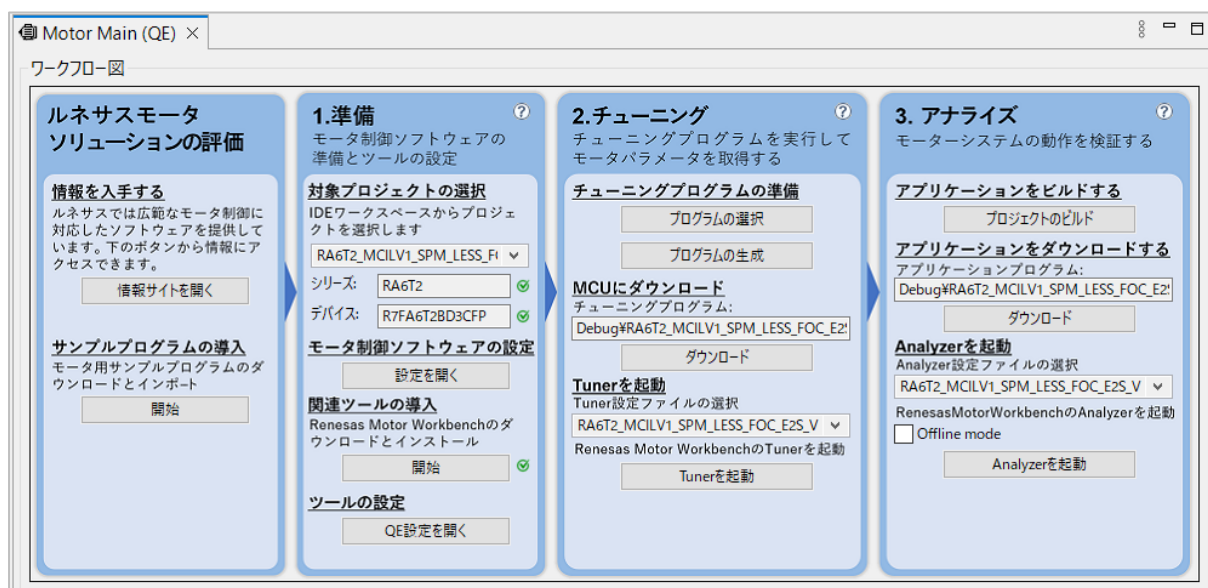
Motor Main (QE) ×

ワークフロー図

ルネサスモータソリューションの評価

情報を入手する
ルネサスでは広範なモータ制御に対応したソフトウェアを提供しています。下のボタンから情報にアクセスできます。

情報サイトを開く

サンプルプログラムの導入
モータ用サンプルプログラムのダウンロードとインポート

開始

1.準備
モータ制御ソフトウェアの準備とツールの設定

対象プロジェクトの選択
IDEワークスペースからプロジェクトを選択します

RA6T2_MCILV1_SPM_LESS_F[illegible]

シリーズ: RA6T2

デバイス: R7FA6T2BD3CFP

モータ制御ソフトウェアの設定

設定を開く

関連ツールの導入
Renesas Motor Workbenchのダウンロードとインストール

開始

ツールの設定

QE設定を開く

2.チューニング
チューニングプログラムを実行してモータパラメータを取得する

チューニングプログラムの準備

プログラムの選択

プログラムの生成

MCUにダウンロード
チューニングプログラム:

Debug¥RA6T2_MCILV1_SPM_LESS_FOC_E2S

ダウンロード

Tunerを起動
Tuner設定ファイルの選択

RA6T2_MCILV1_SPM_LESS_FOC_E2S_V

Renesas Motor WorkbenchのTunerを起動

Tunerを起動

3. アナライズ
モーターシステムの動作を検証する

アプリケーションをビルドする

プロジェクトのビルド

アプリケーションをダウンロードする
アプリケーションプログラム:

Debug¥RA6T2_MCILV1_SPM_LESS_FOC_E2S

ダウンロード

Analyzerを起動
Analyzer設定ファイルの選択

RA6T2_MCILV1_SPM_LESS_FOC_E2S_V

RenesasMotorWorkbenchのAnalyzerを起動

Offline mode

Analyzerを起動